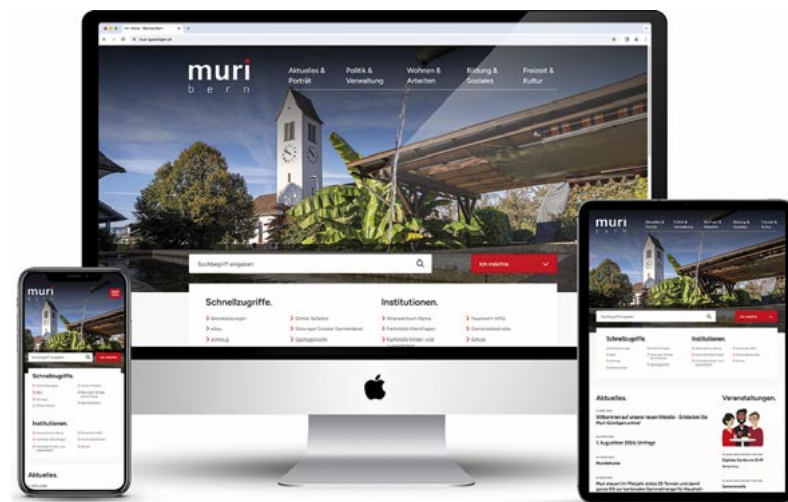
muri
bern

Aktuelles & Porträt
Politik & Verwaltung
Wohnen & Arbeiten
Bildung & Soziales
Freizeit & Kultur

Suchbegriff eingeben
Ich möchte

Schnellzugriffe.
Dienstleistungen
eMeu
Online Schalter
Sitzungen Grosser Gemeinderat
Sportangebote

Institutionen.
Altersheim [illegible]
Feuerwehr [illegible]
Gemeindebetriebe
Schule

Aktuelles.

Veranstaltungen.